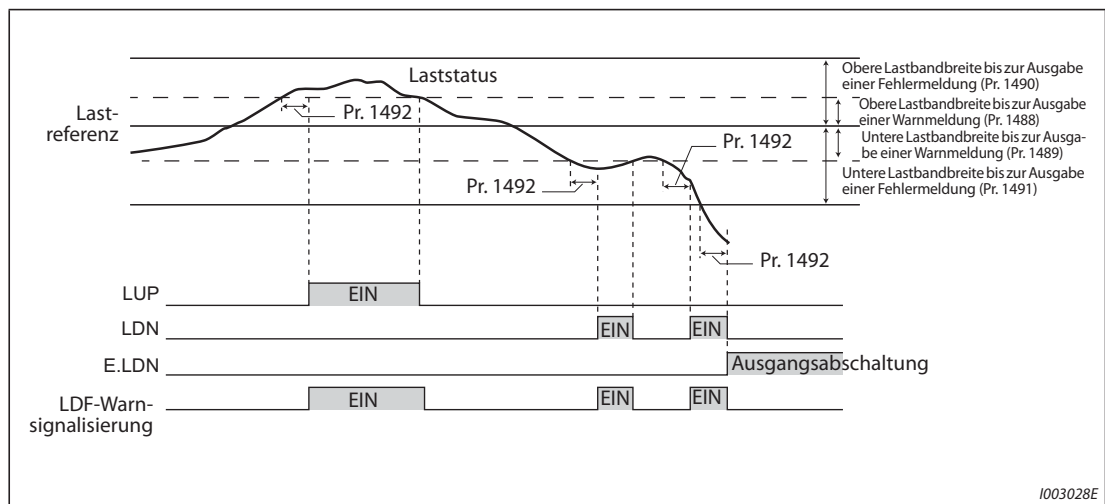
Laststatus

Lastreferenz

Pr. 1492

Pr. 1492

Pr. 1492

Pr. 1492

Obere Lastbandbreite bis zur Ausgabe einer Fehlermeldung (Pr. 1490)

Obere Lastbandbreite bis zur Ausgabe einer Warnmeldung (Pr. 1488)

Untere Lastbandbreite bis zur Ausgabe einer Warnmeldung (Pr. 1489)

Untere Lastbandbreite bis zur Ausgabe einer Fehlermeldung (Pr. 1491)

LUP

EIN

LDN

EIN

EIN

E.LDN

Ausgangsabschaltung

LDF-Warnsignalisierung

EIN

EIN

EIN

I003028E